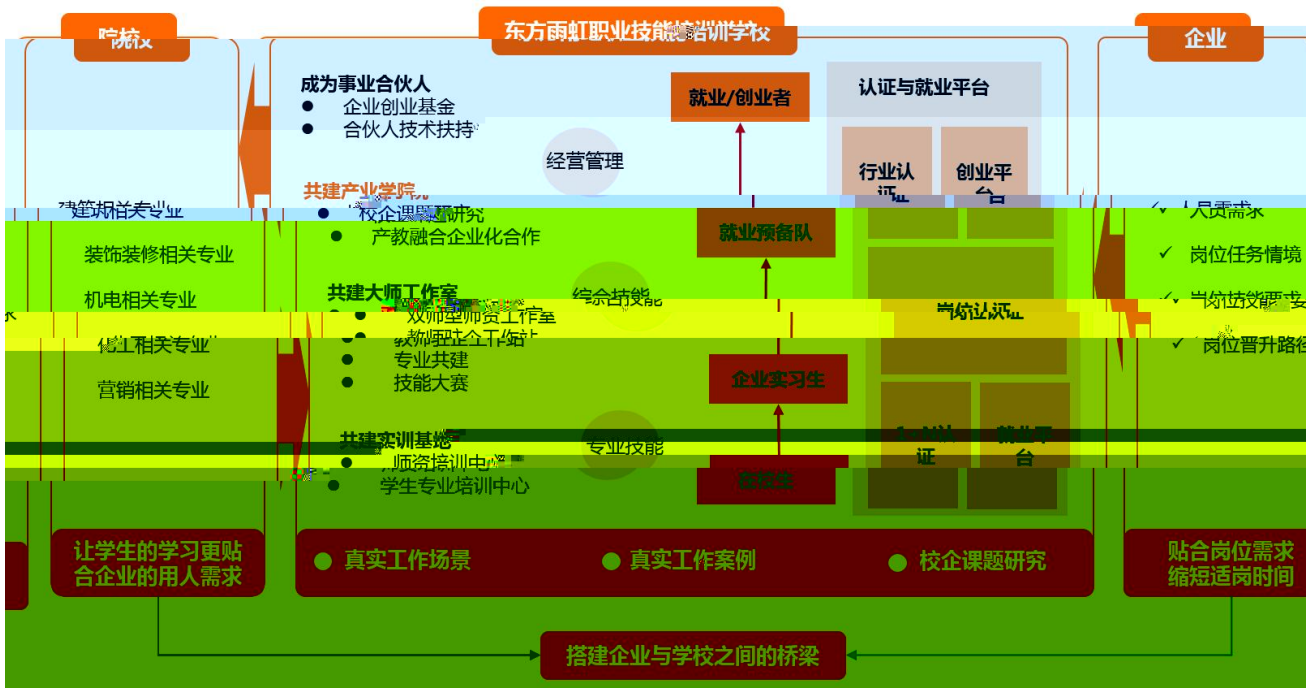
院校

东方雨虹职业技能培训学校

企业

成为事业合伙人
● 企业创业基金
● 合伙人技术扶持

经营管理

就业/创业者

认证与就业平台

行业认证

创业平台

共建产业学院
● 校企课题研究
● 产教融合企业化合作

建筑相关专业
装饰装修相关专业
机电相关专业
化工相关专业
营销相关专业

就业预备队

✓ 人员需求
✓ 岗位任务情境
✓ 岗位技能要求
✓ 岗位晋升路径

共建大师工作室
● 双师型师资工作室
● 教师驻企工作站
● 专业共建
● 技能大赛

综合技能

岗位认证

企业实习生

共建实训基地
● 师资培训中心
● 学生专业培训中心

专业技能

行业认证

就业平台

在校生

让学生的学习更贴合企业的用人需求

● 真实工作场景 ● 真实工作案例 ● 校企课题研究

贴合岗位需求 缩短适岗时间

搭建企业与学校之间的桥梁